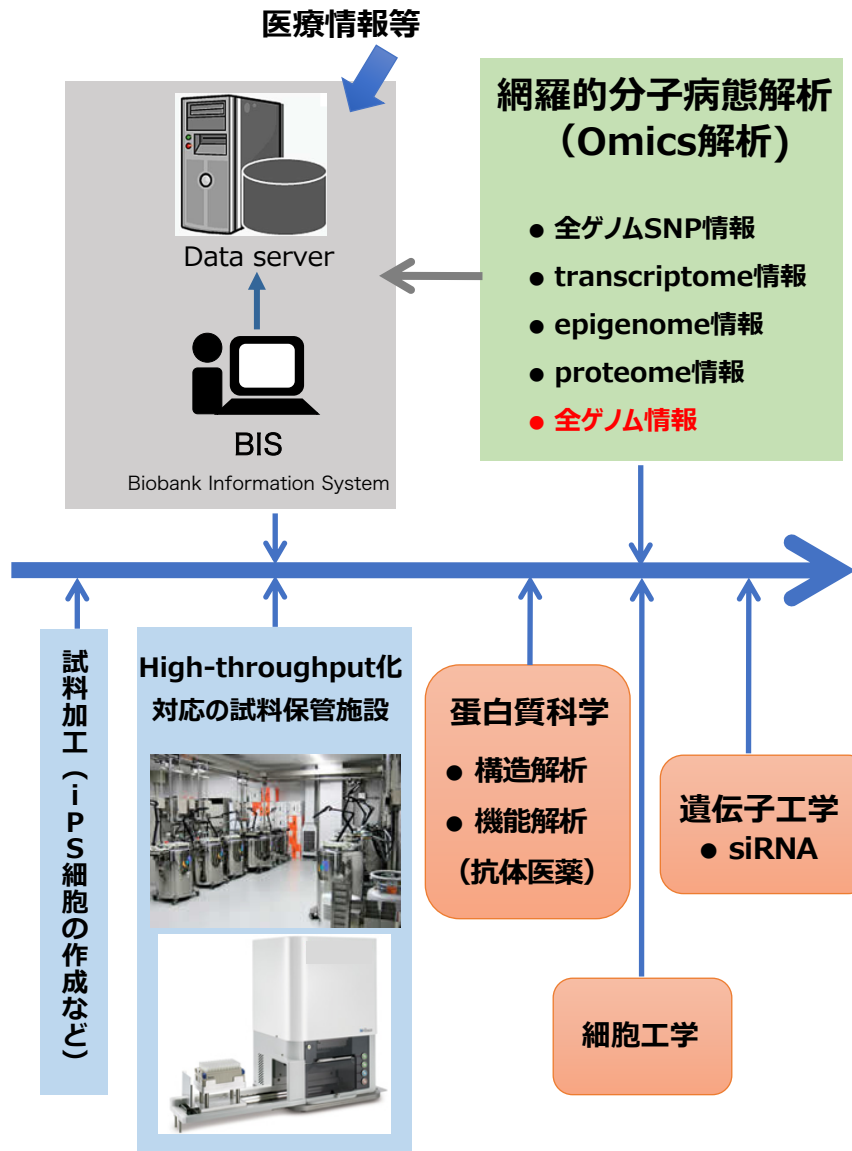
医療情報等

Data server

BIS

Biobank Information System

網羅的分子病態解析
（Omics解析）

● 全ゲノムSNP情報
● transcriptome情報
● epigenome情報
● proteome情報
● 全ゲノム情報

試料加工（iPS細胞の作成など）

High-throughput化
対応の試料保管施設

蛋白質科学
● 構造解析
● 機能解析
（抗体医薬）

遺伝子工学
● siRNA

細胞工学